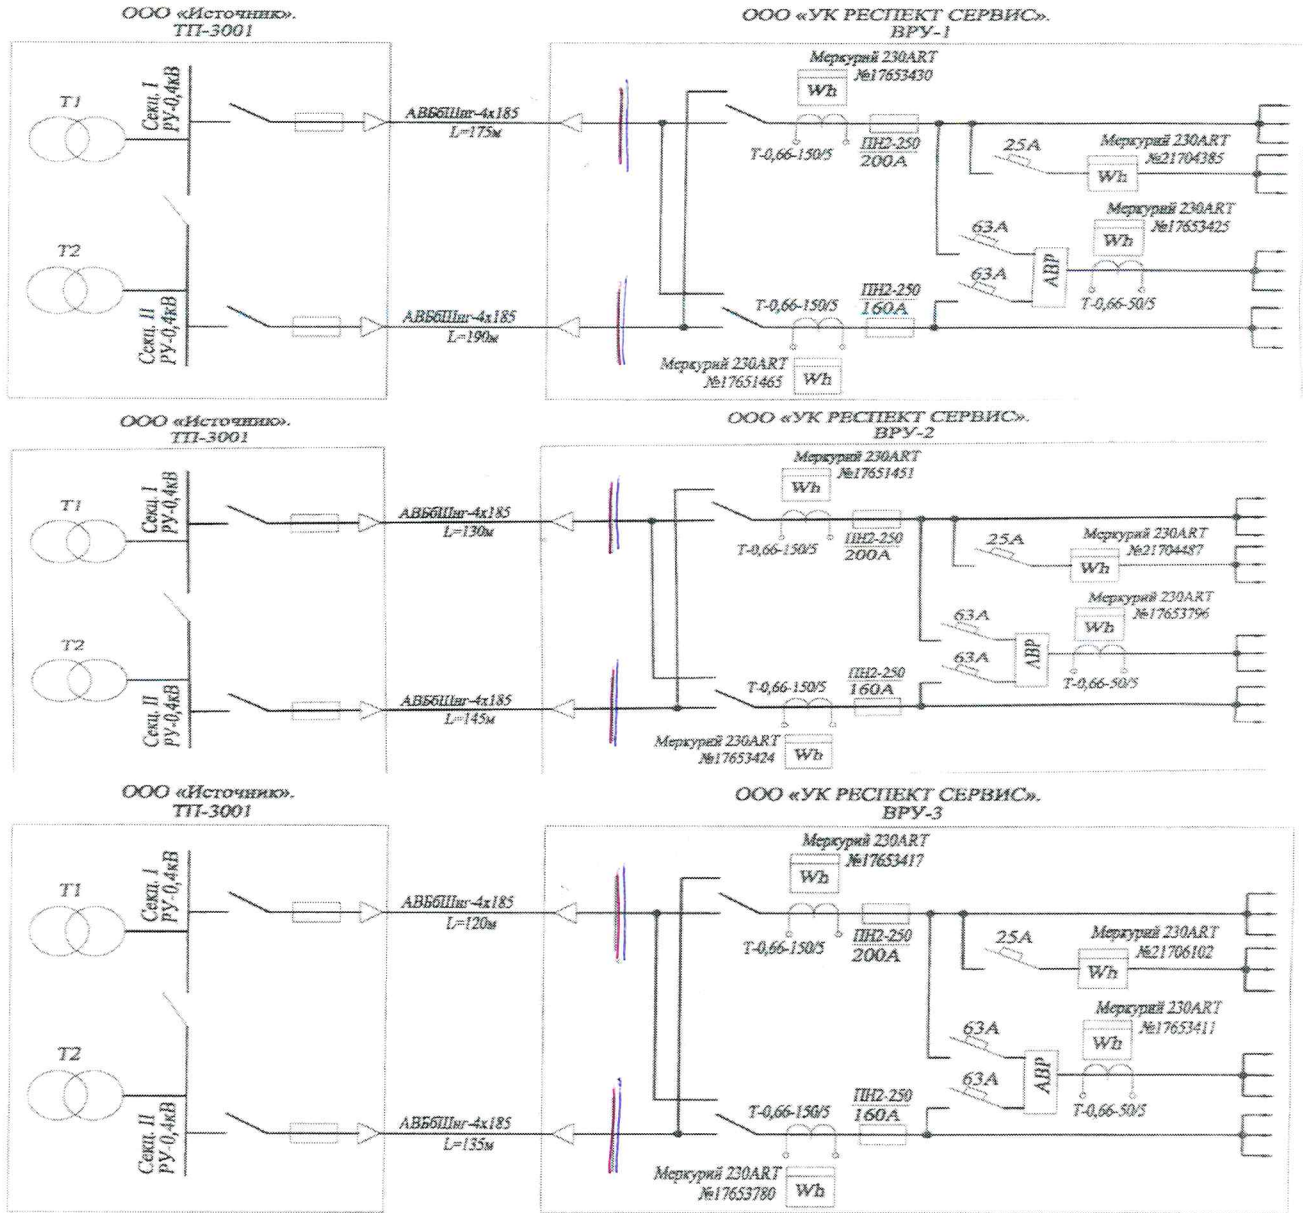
ООО «Источник».
ТП-3001

ООО «УК РЕСПЕКТ СЕРВИС».
ВРУ-1

T1
Секц. I РУ-0,4кВ
T2
Секц. II РУ-0,4кВ

АВБбШвг-4х185
L=175м
АВБбШвг-4х185
L=190м

Меркурий 230ART
№17653430
Wh
T-0,66-150/5
ПН2-250
200А
25А
Меркурий 230ART
№21704385
Wh
Меркурий 230ART
№17653425
Wh
63А
63А
АВР
T-0,66-50/5
T-0,66-150/5
ПН2-250
160А
Меркурий 230ART
№17651465
Wh

ООО «Источник».
ТП-3001

ООО «УК РЕСПЕКТ СЕРВИС».
ВРУ-2

T1
Секц. I РУ-0,4кВ
T2
Секц. II РУ-0,4кВ

АВБбШвг-4х185
L=130м
АВБбШвг-4х185
L=145м

Меркурий 230ART
№17651451
Wh
T-0,66-150/5
ПН2-250
200А
25А
Меркурий 230ART
№21704487
Wh
Меркурий 230ART
№17653796
Wh
63А
63А
АВР
T-0,66-50/5
T-0,66-150/5
ПН2-250
160А
Меркурий 230ART
№17653424
Wh

ООО «Источник».
ТП-3001

ООО «УК РЕСПЕКТ СЕРВИС».
ВРУ-3

T1
Секц. I РУ-0,4кВ
T2
Секц. II РУ-0,4кВ

АВБбШвг-4х185
L=120м
АВБбШвг-4х185
L=135м

Меркурий 230ART
№17653417
Wh
T-0,66-150/5
ПН2-250
200А
25А
Меркурий 230ART
№21706102
Wh
Меркурий 230ART
№17653411
Wh
63А
63А
АВР
T-0,66-50/5
T-0,66-150/5
ПН2-250
160А
Меркурий 230ART
№17653780
Wh